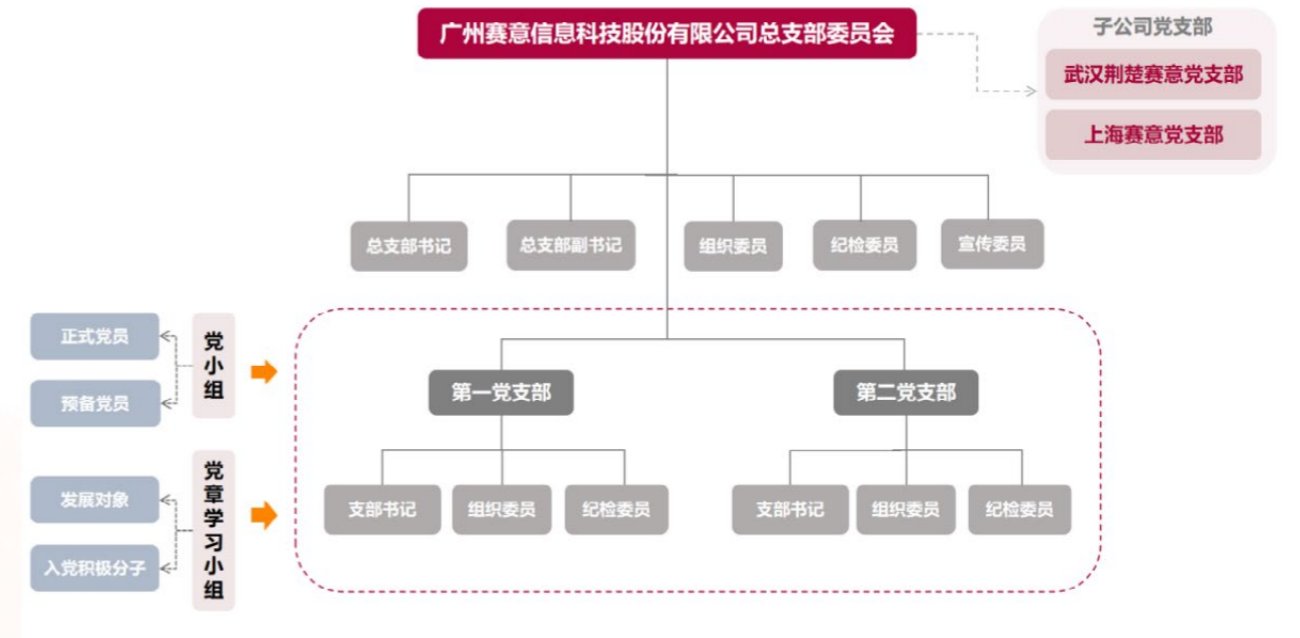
广州赛意信息科技股份有限公司总支部委员会

子公司党支部

武汉荆楚赛意党支部

上海赛意党支部

总支部书记

总支部副书记

组织委员

纪检委员

宣传委员

正式党员

预备党员

党小组

发展对象

入党积极分子

党章学习小组

第一党支部

第二党支部

支部书记

组织委员

纪检委员

支部书记

组织委员

纪检委员